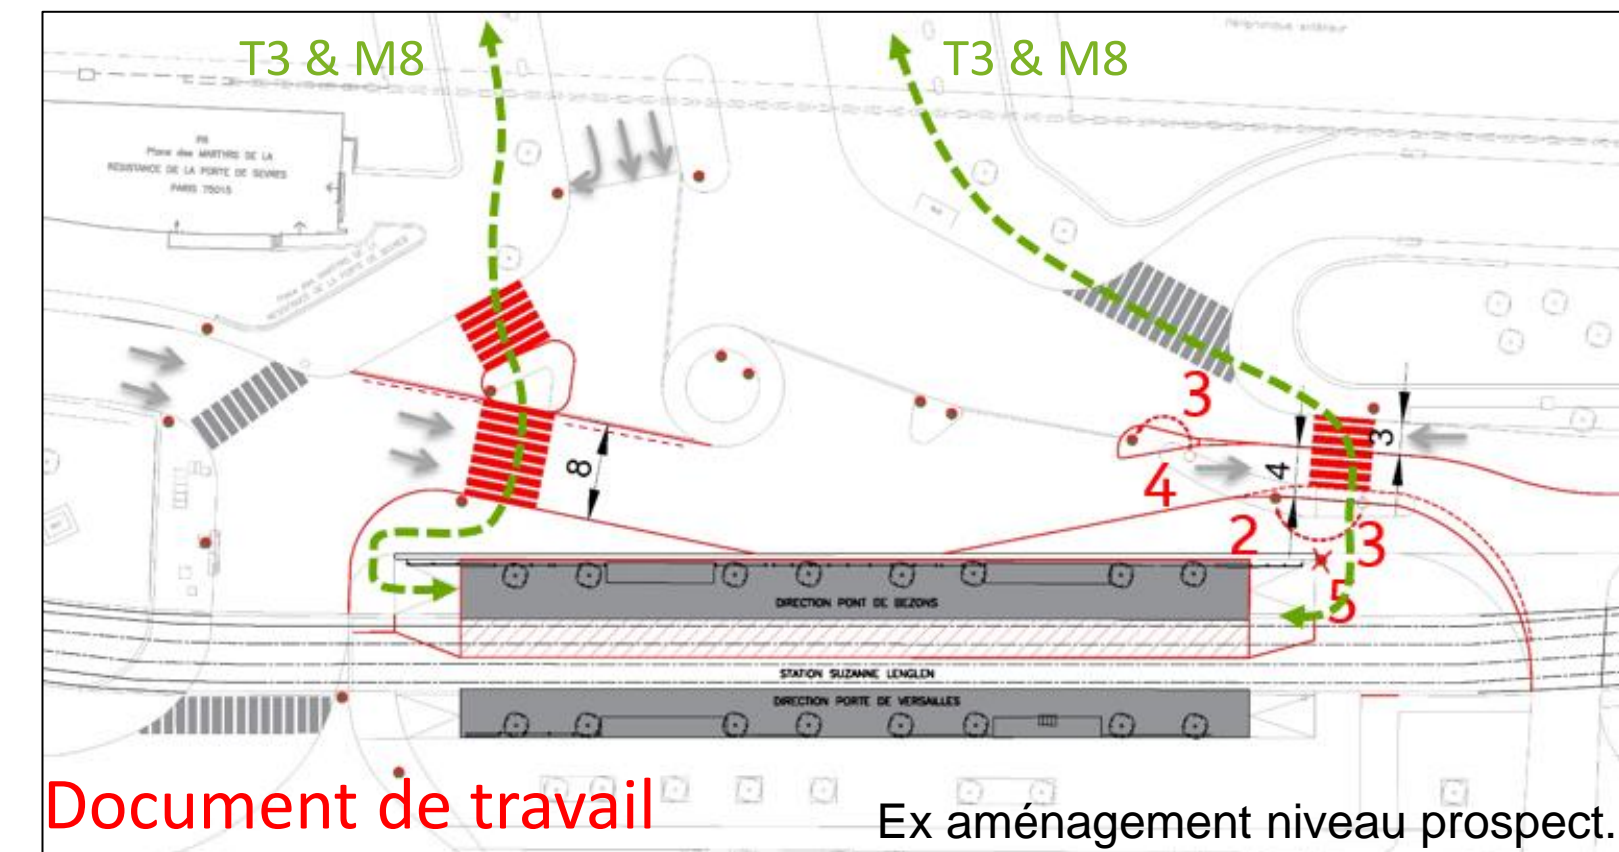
T3 & M8

T3 & M8

PR
Place des MARTYRS DE LA RESISTANCE DE LA PORTE DE SEVRES
PARIS 75015

Place des MARTYRS DE LA RESISTANCE DE LA PORTE DE SEVRES

8

3

4

3

4

2

3

5

3

DIRECTION PONT DE BEZONS

STATION SUZANNE LENGLEN

DIRECTION PORTE DE VERSAILLES

Document de travail

Ex aménagement niveau prospect.